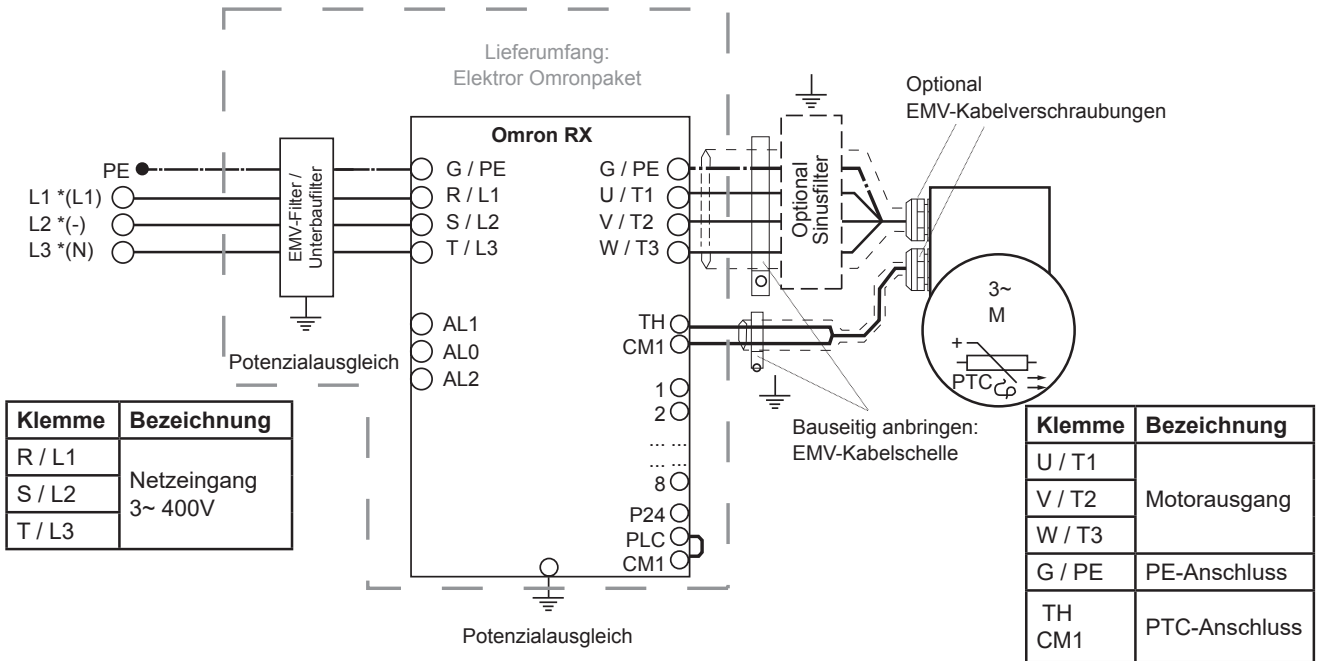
Lieferumfang:
Elektror Omronpaket

Optional
EMV-Kabelverschraubungen

Omron RX

PE
L1 *(L1)
L2 *(-)
L3 *(N)

EMV-Filter / Unterbaufilter

G / PE
R / L1
S / L2
T / L3

G / PE
U / T1
V / T2
W / T3

Optional Sinusfilter

3~
M

+
PTC

AL1
AL0
AL2

TH
CM1

Potenzialausgleich

1
2
... ...
... ...
8
P24
PLC
CM1

Bauseitig anbringen:
EMV-Kabelschelle

| Klemme | Bezeichnung |
|---|---|
| R / L1 | Netzeingang 3~ 400V |
| S / L2 | |
| T / L3 | |

| Klemme | Bezeichnung |
|---|---|
| U / T1 | Motorausgang |
| V / T2 | |
| W / T3 | |
| G / PE | PE-Anschluss |
| TH CM1 | PTC-Anschluss |

Potenzialausgleich